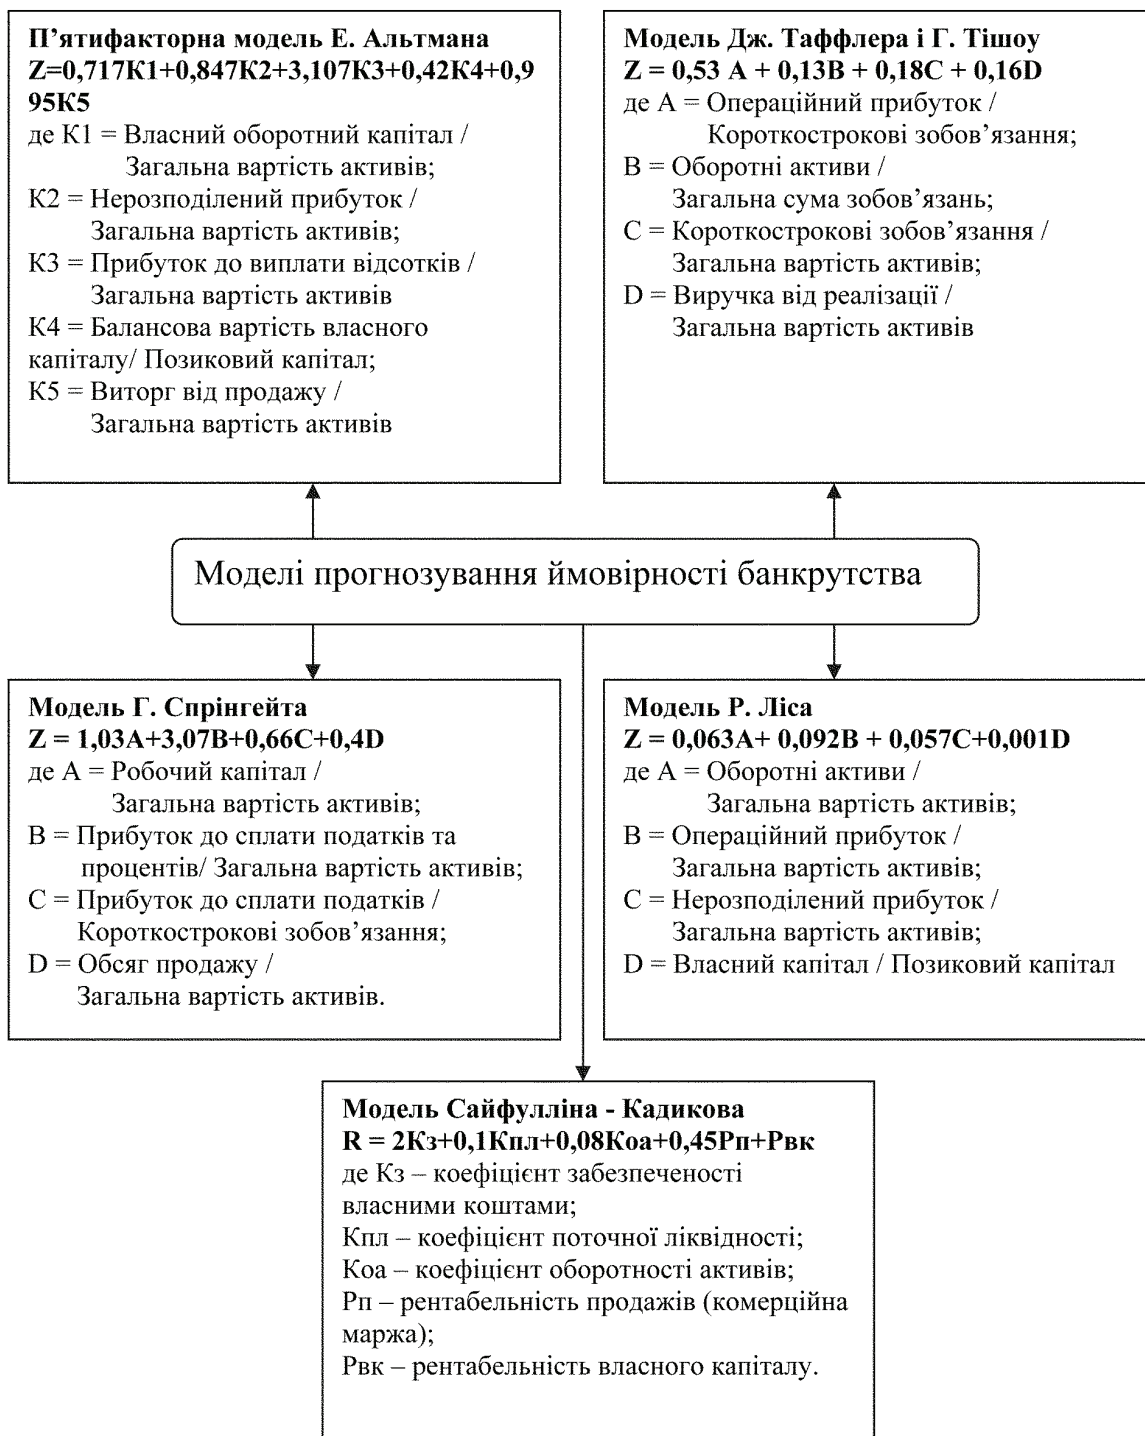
**П'ятифакторна модель Е. Альтмана**
**Z=0,717K1+0,847K2+3,107K3+0,42K4+0,995K5**
де К1 = Власний оборотний капітал / Загальна вартість активів;
К2 = Нерозподілений прибуток / Загальна вартість активів;
К3 = Прибуток до виплати відсотків / Загальна вартість активів
К4 = Балансова вартість власного капіталу/ Позиковий капітал;
К5 = Виторг від продажу / Загальна вартість активів

**Модель Дж. Таффлера і Г. Тішоу**
**Z = 0,53 A + 0,13B + 0,18C + 0,16D**
де А = Операційний прибуток / Короткострокові зобов'язання;
В = Оборотні активи / Загальна сума зобов'язань;
С = Короткострокові зобов'язання / Загальна вартість активів;
D = Виручка від реалізації / Загальна вартість активів

Моделі прогнозування ймовірності банкрутства

**Модель Г. Спрінгейта**
**Z = 1,03A+3,07B+0,66C+0,4D**
де А = Робочий капітал / Загальна вартість активів;
В = Прибуток до сплати податків та процентів/ Загальна вартість активів;
С = Прибуток до сплати податків / Короткострокові зобов'язання;
D = Обсяг продажу / Загальна вартість активів.

**Модель Р. Ліса**
**Z = 0,063A+ 0,092B + 0,057C+0,001D**
де А = Оборотні активи / Загальна вартість активів;
В = Операційний прибуток / Загальна вартість активів;
С = Нерозподілений прибуток / Загальна вартість активів;
D = Власний капітал / Позиковий капітал

**Модель Сайфулліна - Кадикова**
**R = 2Кз+0,1Кпл+0,08Коа+0,45Рп+Рвк**
де Кз – коефіцієнт забезпеченості власними коштами;
Кпл – коефіцієнт поточної ліквідності;
Коа – коефіцієнт оборотності активів;
Рп – рентабельність продажів (комерційна маржа);
Рвк – рентабельність власного капіталу.